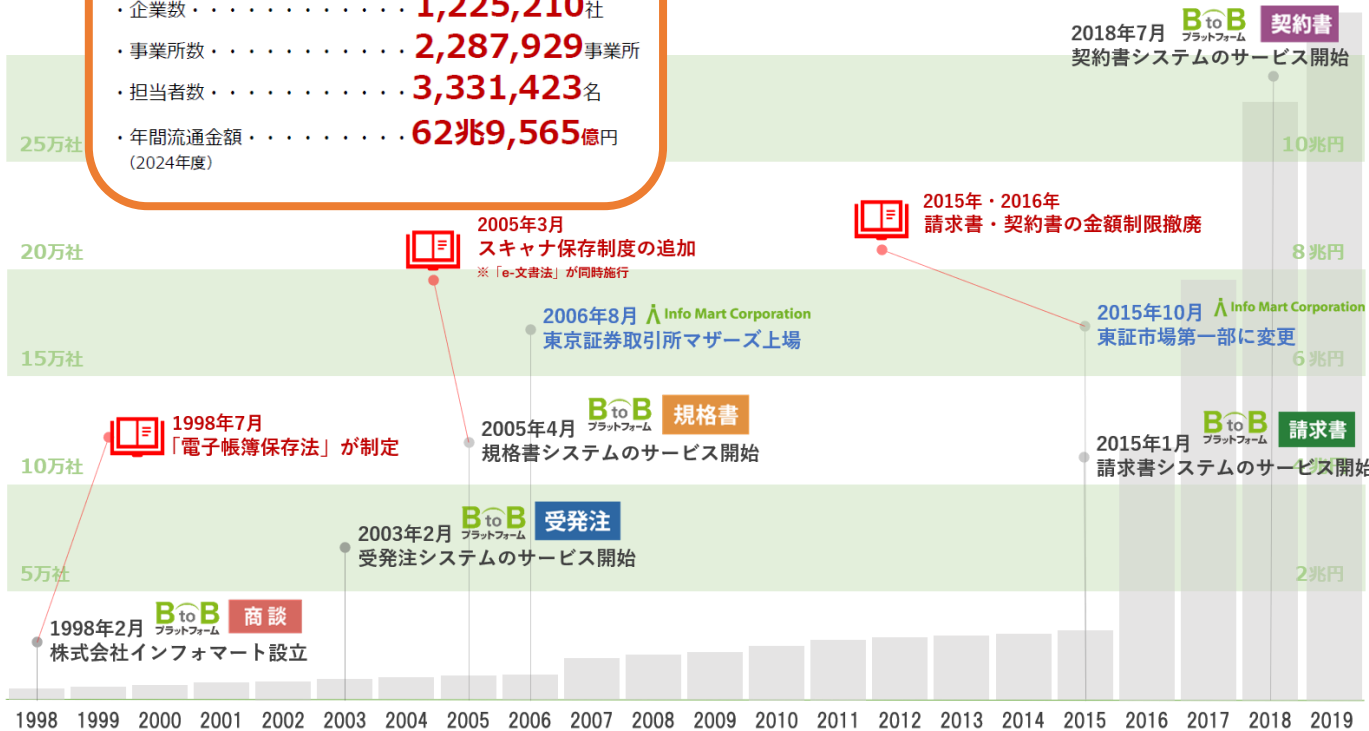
・企業数・・・・・・・・・・・・ 1,225,210社
・事業所数・・・・・・・・・・・ 2,287,929事業所
・担当者数・・・・・・・・・・・ 3,331,423名
・年間流通金額・・・・・・・・・ 62兆9,565億円
（2024年度）

2018年7月 BtoB プラットフォーム 契約書
契約書システムのサービス開始

25万社
10兆円

2015年・2016年
請求書・契約書の金額制限撤廃

2005年3月
スキャナ保存制度の追加
※「e-文書法」が同時施行

20万社
8兆円

2006年8月 Info Mart Corporation
東京証券取引所マザーズ上場

2015年10月 Info Mart Corporation
東証市場第一部に変更

15万社
6兆円

BtoB プラットフォーム 規格書
2005年4月
規格書システムのサービス開始

1998年7月
「電子帳簿保存法」が制定

BtoB プラットフォーム 請求書
2015年1月
請求書システムのサービス開始

10万社

2003年2月 BtoB プラットフォーム 受発注
受発注システムのサービス開始

5万社
2兆円

1998年2月 BtoB プラットフォーム 商談
株式会社インフォマート設立

1998 1999 2000 2001 2002 2003 2004 2005 2006 2007 2008 2009 2010 2011 2012 2013 2014 2015 2016 2017 2018 2019